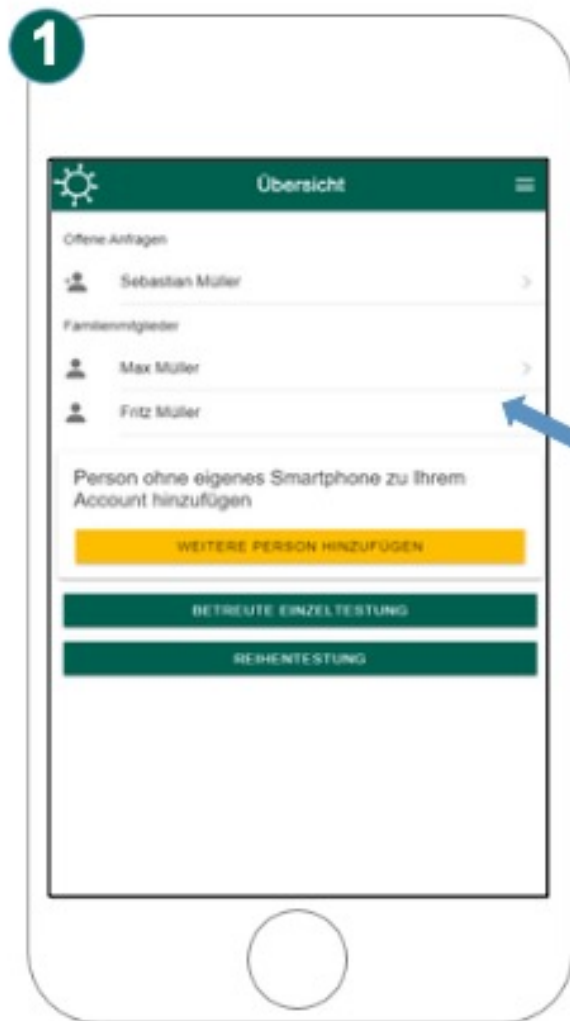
1

Übersicht

Offene Anfragen

Sebastian Müller

Familienmitglieder

Max Müller

Fritz Müller

Person ohne eigenes Smartphone zu Ihrem Account hinzufügen

WEITERE PERSON HINZUFÜGEN

BETREUTE EINZELTESTUNG

REIHENTESTUNG